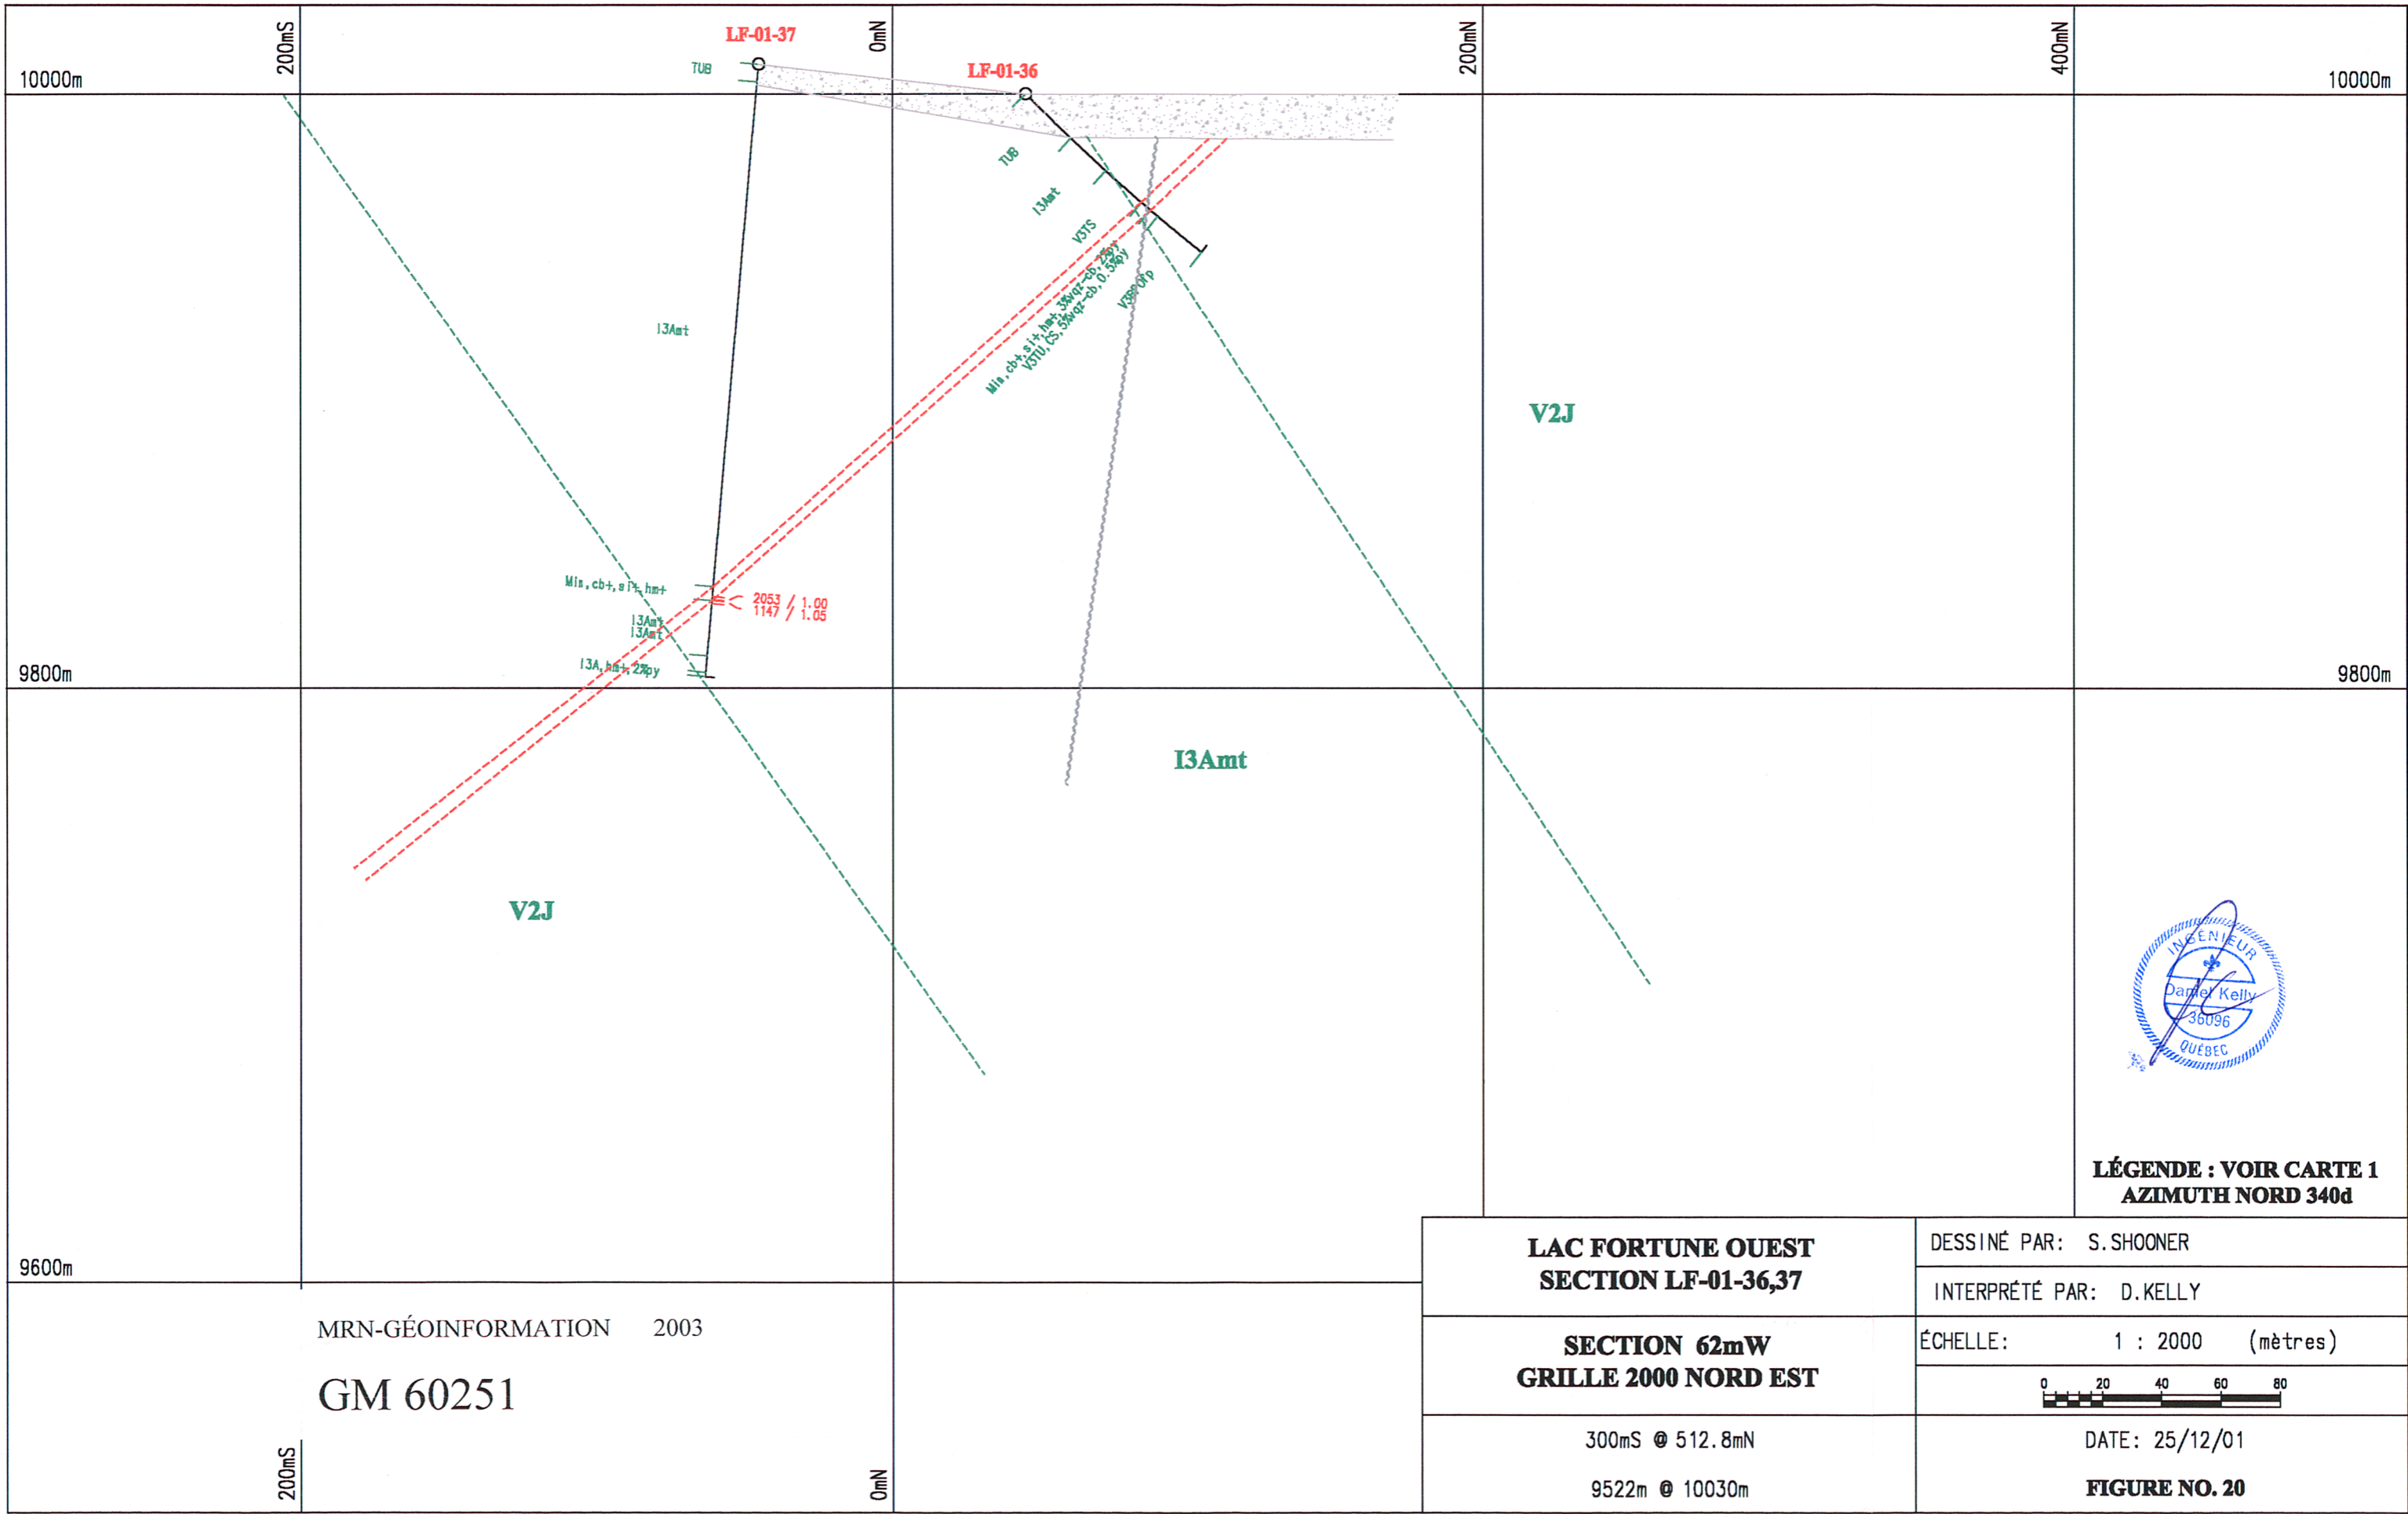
200mS
0mN
200mN
400mN
10000m
10000m
LF-01-37
LF-01-36
TUB
TUB
I3Amt
V3TS
Mis,cb+,si+,hm+,3%qz-cb,2%py
V3TU,CS,5%qz-cb,0.5%py
V3B-OFp
I3Amt
V2J
Mis,cb+,si+,hm+
2053 / 1.00
1147 / 1.05
I3Amt
I3Amt
I3A,hm+,2%py
9800m
9800m
I3Amt
V2J
INGÉNIEUR
Daniel Kelly
36096
QUÉBEC
LÉGENDE : VOIR CARTE 1
AZIMUTH NORD 340d
9600m
MRN-GÉOINFORMATION 2003
GM 60251
200mS
0mN

| LAC FORTUNE OUEST SECTION LF-01-36,37 | DESSINÉ PAR: S.SHOONER |
|---|---|
| | INTERPRÉTÉ PAR: D.KELLY |
| SECTION 62mW GRILLE 2000 NORD EST | ÉCHELLE: 1 : 2000 (mètres) |
| | 0 20 40 60 80 |
| 300mS @ 512.8mN | DATE: 25/12/01 |
| 9522m @ 10030m | FIGURE NO. 20 |